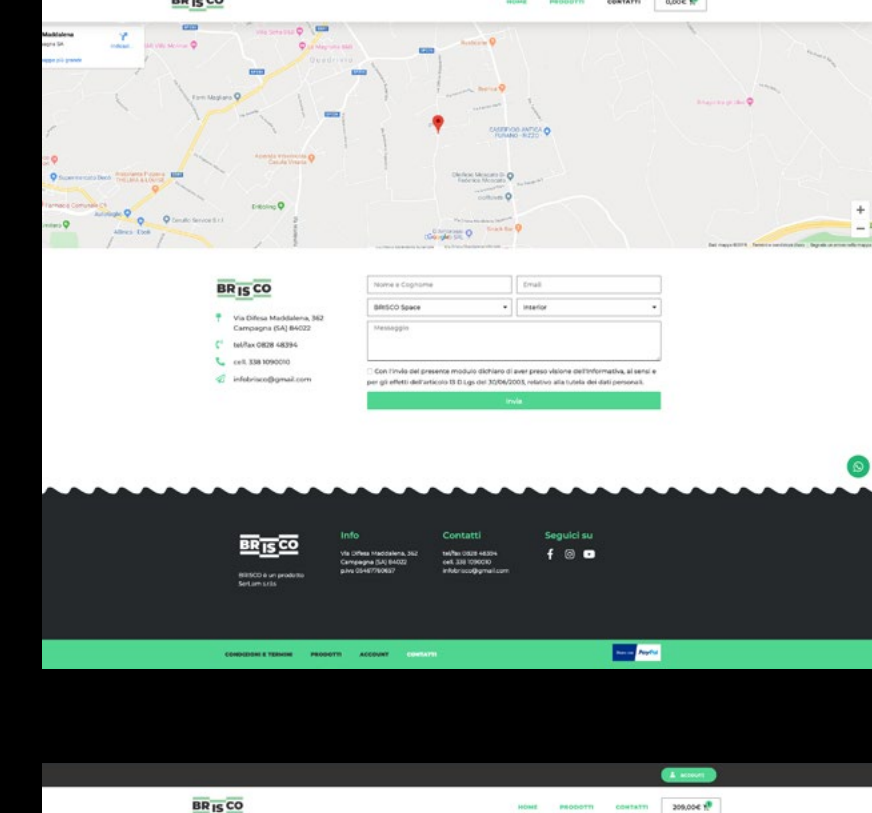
BR IS CO

HOME PRODOTTI CONTATTI 0,00€

Maddalena
Indicazi...
mappa più grande

Villa Sofia B&B
Dopolavoro Mill
Form Magliano
Diesel Service S.r.l.
Entering
Supermercato Basic
Farmacia Comunale

+
−

BR IS CO

Via Difesa Maddalena, 362 Campagna (SA) 84022

tel/fax 0828 48394

cell. 338 1090010

infobrisco@gmail.com

Nome e Cognome
Email
BRISCO Space
Interior
Messaggio

Con l'invio del presente modulo dichiaro di aver preso visione dell'informativa, ai sensi e per gli effetti dell'articolo 13 D.Lgs del 30/06/2003, relativo alla tutela dei dati personali.

Invia

BR IS CO

BRISCO è un prodotto Sert.im s.r.l.s

Info
Via Difesa Maddalena, 362 Campagna (SA) 84022 p.iva 05487760657

Contatti
tel/fax 0828 48394 cell. 338 1090010 infobrisco@gmail.com

Seguici su

CONDIZIONI E TERMINI PRODOTTI ACCOUNT CONTATTI

PayPal

ACCOUNT

BR IS CO

HOME PRODOTTI CONTATTI 209,00€